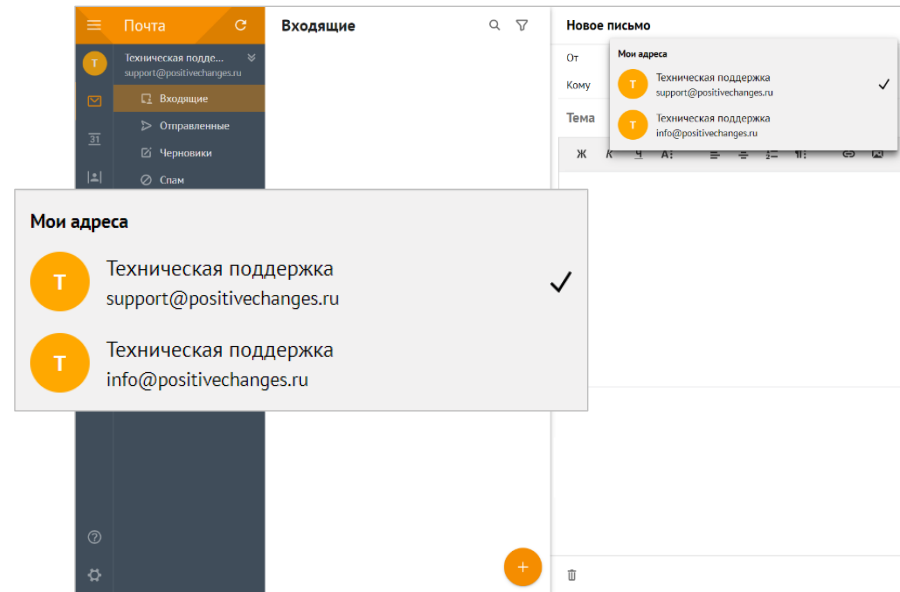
Почта

Т

Техническая подде...
support@positivechanges.ru

31

Входящие

Отправленные

Черновики

Спам

Входящие

Новое письмо

От

Кому

Тема

Мои адреса

Т Техническая поддержка
support@positivechanges.ru

Т Техническая поддержка
info@positivechanges.ru

Ж К Ч A

Мои адреса

Т Техническая поддержка
support@positivechanges.ru

Т Техническая поддержка
info@positivechanges.ru

+